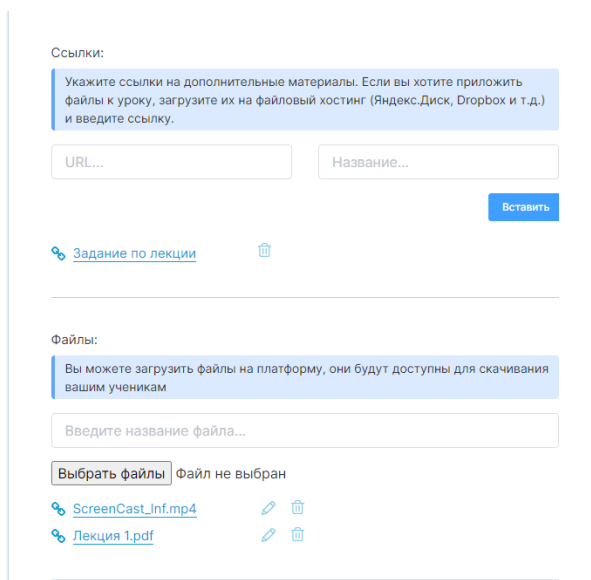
Ссылки:

Укажите ссылки на дополнительные материалы. Если вы хотите приложить файлы к уроку, загрузите их на файловый хостинг (Яндекс.Диск, Dropbox и т.д.) и введите ссылку.

URL...

Название...

Вставить

Задание по лекции

Файлы:

Вы можете загрузить файлы на платформу, они будут доступны для скачивания вашим ученикам

Введите название файла...

Выбрать файлы Файл не выбран

ScreenCast_Inf.mp4

Лекция 1.pdf